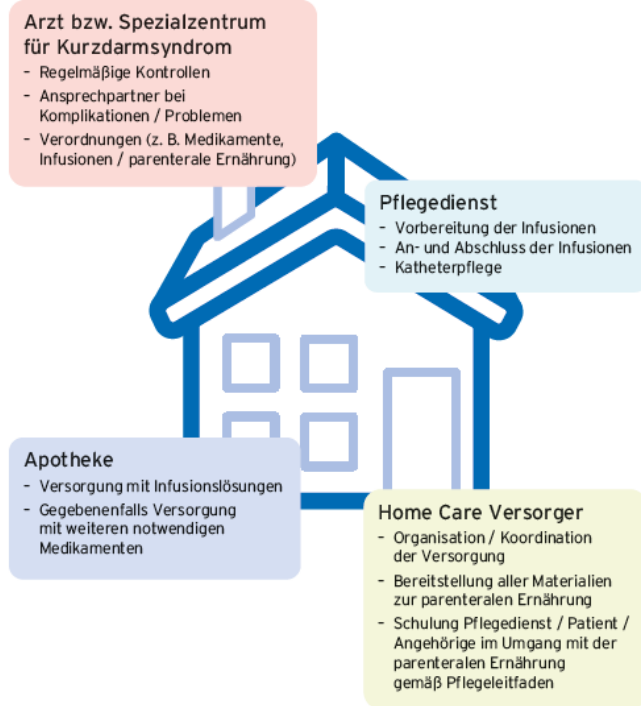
Arzt bzw. Spezialzentrum für Kurzdarmsyndrom
- Regelmäßige Kontrollen
- Ansprechpartner bei Komplikationen / Problemen
- Verordnungen (z. B. Medikamente, Infusionen / parenterale Ernährung)

Pflegedienst
- Vorbereitung der Infusionen
- An- und Abschluss der Infusionen
- Katheterpflege

Apotheke
- Versorgung mit Infusionslösungen
- Gegebenenfalls Versorgung mit weiteren notwendigen Medikamenten

Home Care Versorger
- Organisation / Koordination der Versorgung
- Bereitstellung aller Materialien zur parenteralen Ernährung
- Schulung Pflegedienst / Patient / Angehörige im Umgang mit der parenteralen Ernährung gemäß Pflegeleitfaden